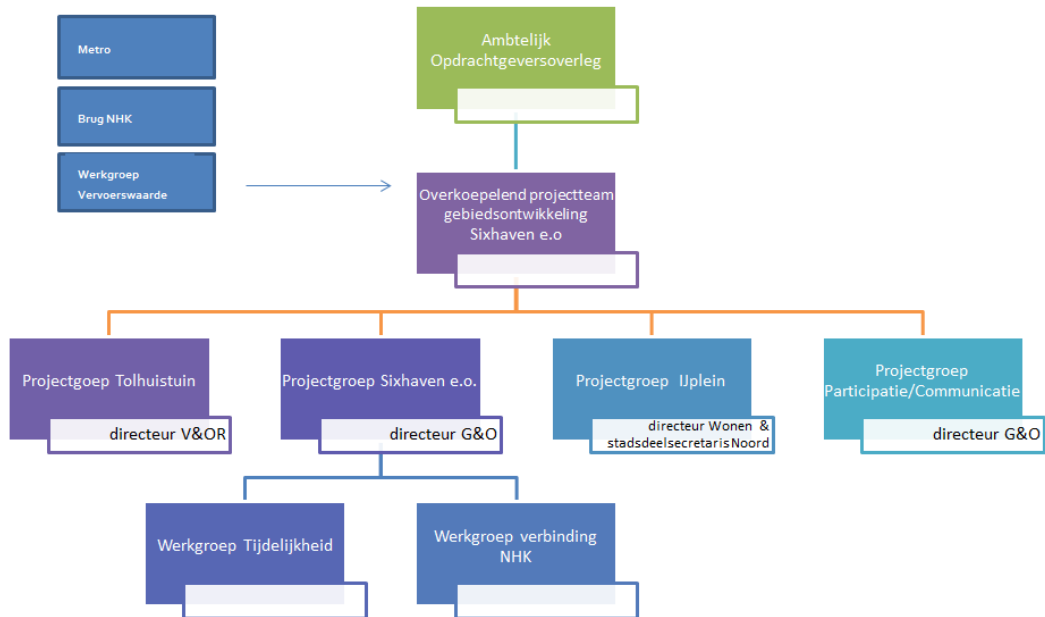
Metro

Brug NHK

Werkgroep Vervoerswaarde

Ambtelijk Opdrachtgeversoverleg

Overkoepelend projectteam gebiedsontwikkeling Sixhaven e.o

Projectgoep Tolhuistuin

directeur V&OR

Projectgroep Sixhaven e.o.

directeur G&O

Projectgroep IJplein

directeur Wonen & stadsdeelsecretaris Noord

Projectgroep Participatie/Communicatie

directeur G&O

Werkgroep Tijdelijkheid

Werkgroep verbinding NHK